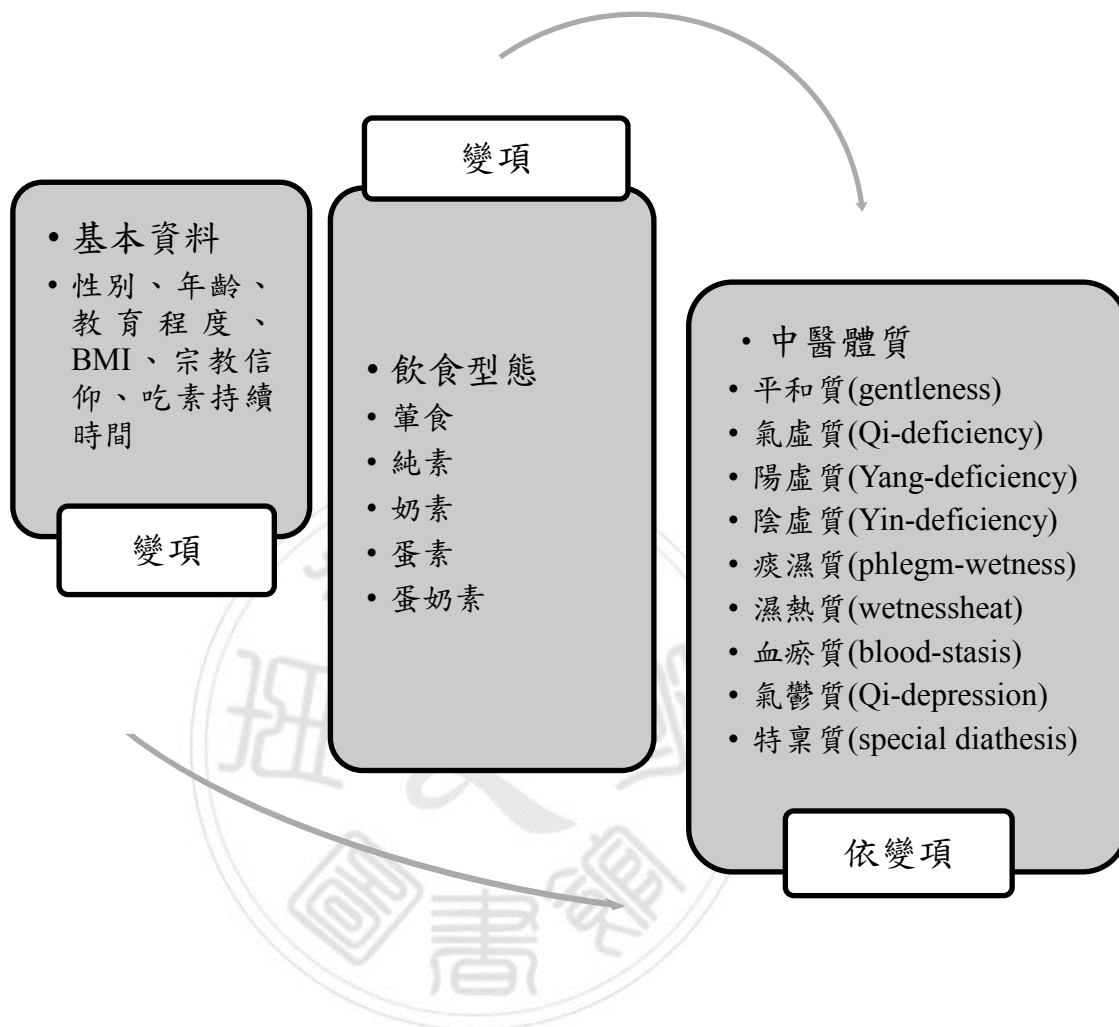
• 基本資料
• 性別、年齡、教育程度、BMI、宗教信仰、吃素持續時間

變項

變項

• 飲食型態
• 葷食
• 純素
• 奶素
• 蛋素
• 蛋奶素

• 中醫體質
• 平和質(gentleness)
• 氣虛質(Qi-deficiency)
• 陽虛質(Yang-deficiency)
• 陰虛質(Yin-deficiency)
• 痰濕質(phlegm-wetness)
• 濕熱質(wetnessheat)
• 血瘀質(blood-stasis)
• 氣鬱質(Qi-depression)
• 特稟質(special diathesis)

依變項